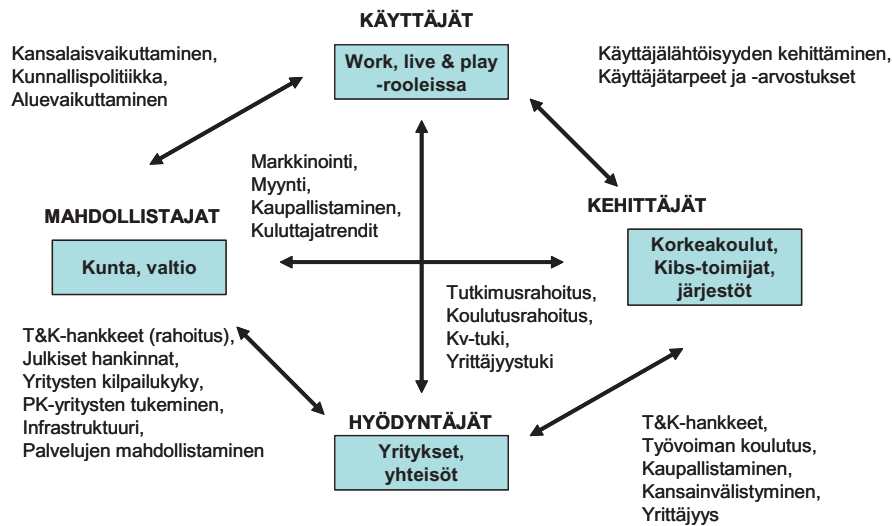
KÄYTTÄJÄT

Work, live & play -rooleissa

Kansalaisvaikuttaminen, Kunnallispolitiikka, Aluevaikuttaminen

Käyttäjälähtöisyyden kehittäminen, Käyttäjätarpeet ja -arvostukset

Markkinointi, Myynti, Kaupallistaminen, Kuluttajatrendit

MAHDOLLISTAJAT

Kunta, valtio

KEHITTÄJÄT

Korkeakoulut, Kibs-toimijat, järjestöt

Tutkimusrahoitus, Koulutusrahoitus, Kv-tuki, Yrittäjyystuki

T&K-hankkeet (rahoitus), Julkiset hankinnat, Yritysten kilpailukyky, PK-yritysten tukeminen, Infrastruktuuri, Palvelujen mahdollistaminen

HYÖDYNTÄJÄT

Yritykset, yhteisöt

T&K-hankkeet, Työvoiman koulutus, Kaupallistaminen, Kansainvälistyminen, Yrittäjyys